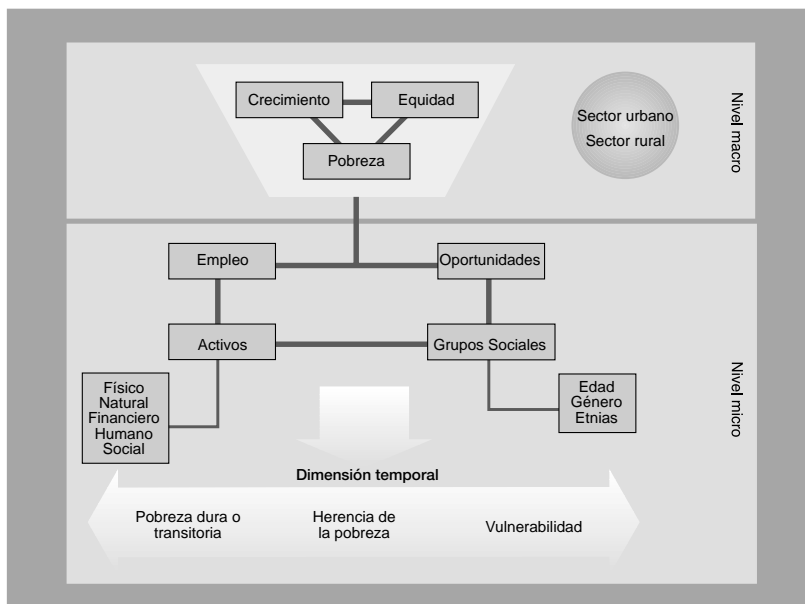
Crecimiento

Equidad

Pobreza

Sector urbano
Sector rural

Nivel macro

Empleo

Oportunidades

Activos

Grupos Sociales

Físico
Natural
Financiero
Humano
Social

Edad
Género
Etnias

Nivel micro

Dimensión temporal

Pobreza dura o transitoria

Herencia de la pobreza

Vulnerabilidad